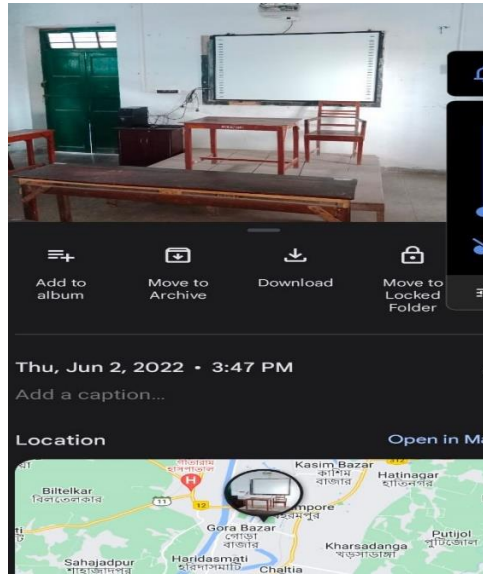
Add to album

Move to Archive

Download

Move to Locked Folder

Thu, Jun 2, 2022 • 3:47 PM

Add a caption...

Location

Open in Ma

Kasim Bazar
কাশিম বাজার

Hatinagar
হাতিনগর

Biltelkar
বিলতেলকার

11

12

Gora Bazar
গোরা বাজার

Khagra
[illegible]

Kharsadanga
খড়সাডাঙ্গা

Putijol
পুটিজোল

Haridasmati
হরিদাসমাটি

Sahajadpur
শাহজাদপুর

Chaltia